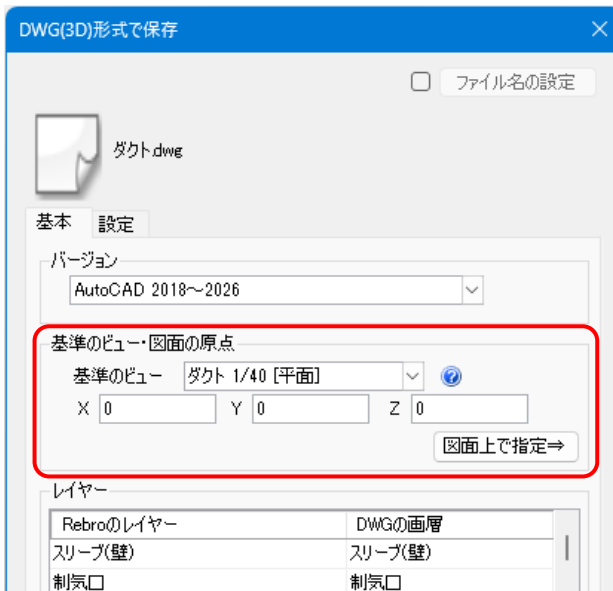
DWG(3D)形式で保存

ファイル名の設定

ダクト.dwg

基本 設定

バージョン

AutoCAD 2018～2026

基準のビュー・図面の原点

基準のビュー ダクト 1/40 [平面]

X 0 Y 0 Z 0

図面上で指定⇒

レイヤー

| Rebroのレイヤー | DWGの画層 |
|---|---|
| スリーブ(壁) | スリーブ(壁) |
| 制気口 | 制気口 |